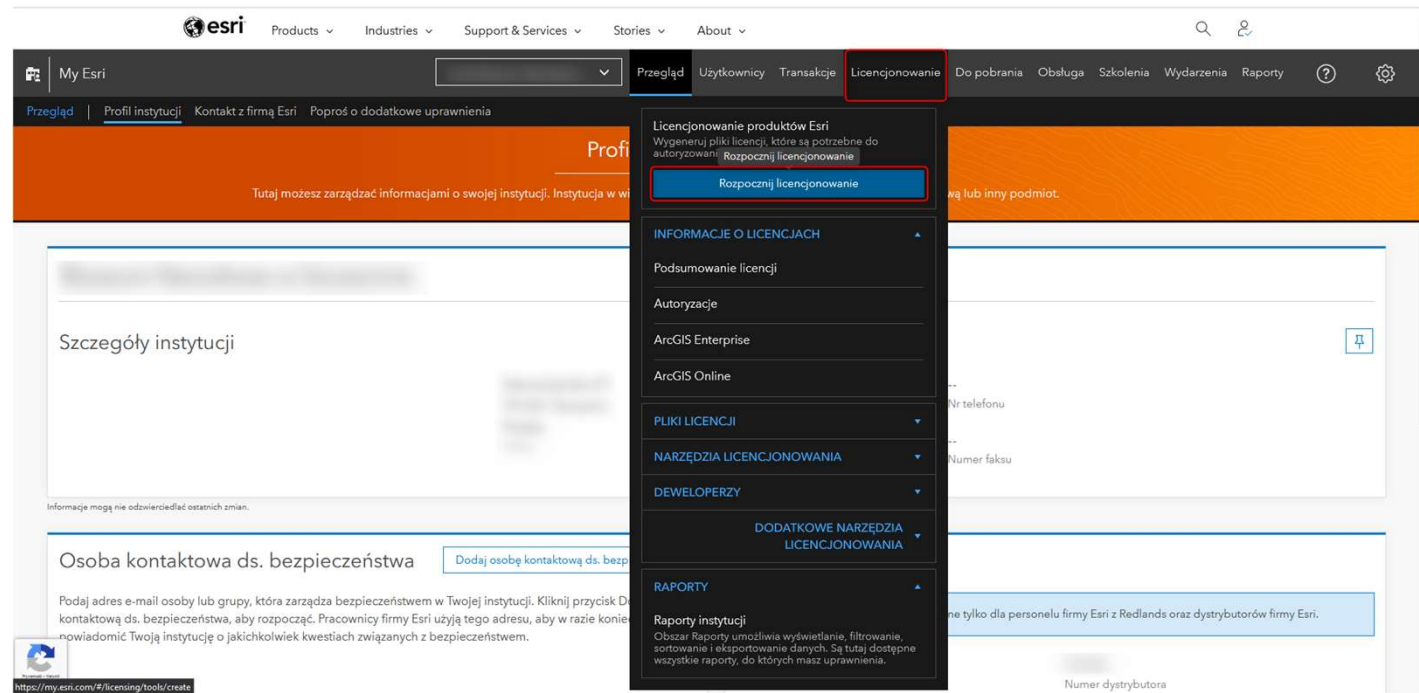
esri Products Industries Support & Services Stories About

My Esri

Przegląd Użytkownicy Transakcje Licencjonowanie Do pobrania Obsługa Szkolenia Wydarzenia Raporty

Przegląd | Profil instytucji Kontakt z firmą Esri Poproś o dodatkowe uprawnienia

Profi

Tutaj możesz zarządzać informacjami o swojej instytucji. Instytucja w wi wą lub inny podmiot.

Licencjonowanie produktów Esri
Wygeneruj pliki licencji, które są potrzebne do autoryzowani Rozpocznij licencjonowanie

Rozpocznij licencjonowanie

INFORMACJE O LICENCJACH

Podsumowanie licencji

Autoryzacje

ArcGIS Enterprise

ArcGIS Online

PLIKI LICENCJI

NARZĘDZIA LICENCJONOWANIA

DEWELOPERZY

DODATKOWE NARZĘDZIA LICENCJONOWANIA

RAPORTY

Raporty instytucji
Obszar Raporty umożliwia wyświetlanie, filtrowanie, sortowanie i eksportowanie danych. Są tutaj dostępne wszystkie raporty, do których masz uprawnienia.

Szczegóły instytucji

--
Nr telefonu

--
Numer faksu

Informacje mogą nie odzwierciedlać ostatnich zmian.

Osoba kontaktowa ds. bezpieczeństwa

Dodaj osobę kontaktową ds. bezp

Podaj adres e-mail osoby lub grupy, która zarządza bezpieczeństwem w Twojej instytucji. Kliknij przycisk D kontaktową ds. bezpieczeństwa, aby rozpocząć. Pracownicy firmy Esri użyją tego adresu, aby w razie konie powiadomić Twoją instytucję o jakichkolwiek kwestiach związanych z bezpieczeństwem.

ne tylko dla personelu firmy Esri z Redlands oraz dystrybutorów firmy Esri.

Numer dystrybutora

https://my.esri.com/#/licensing/tools/create